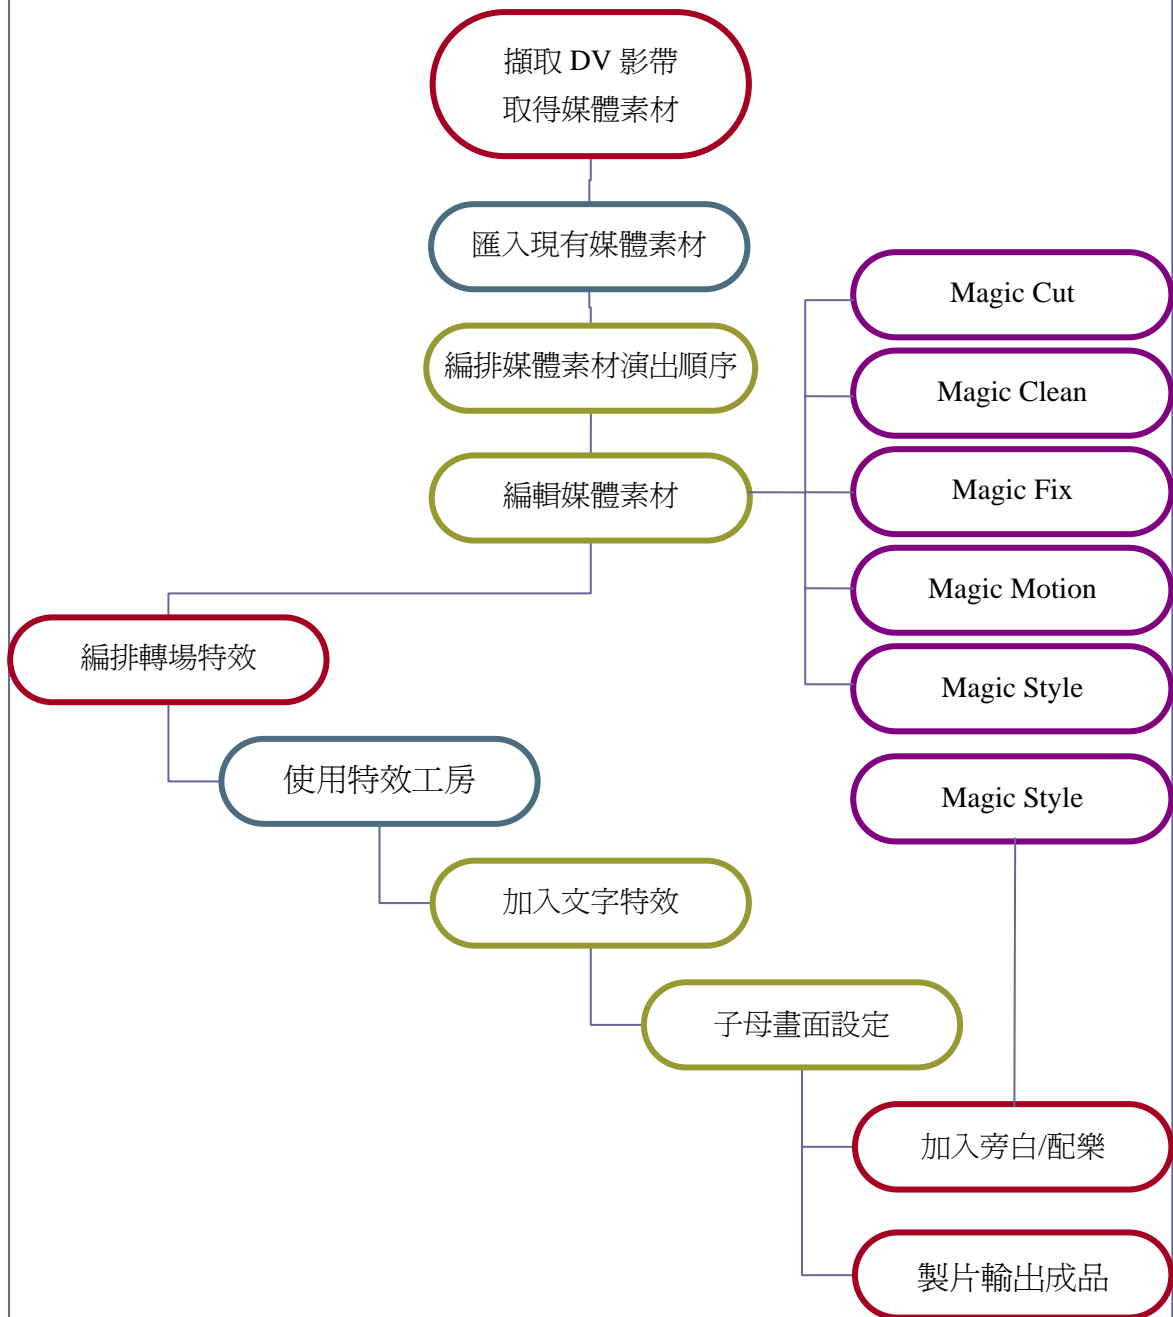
擷取 DV 影帶
取得媒體素材

匯入現有媒體素材

編排媒體素材演出順序

編輯媒體素材

Magic Cut

Magic Clean

Magic Fix

Magic Motion

Magic Style

編排轉場特效

使用特效工房

Magic Style

加入文字特效

子母畫面設定

加入旁白/配樂

製片輸出成品